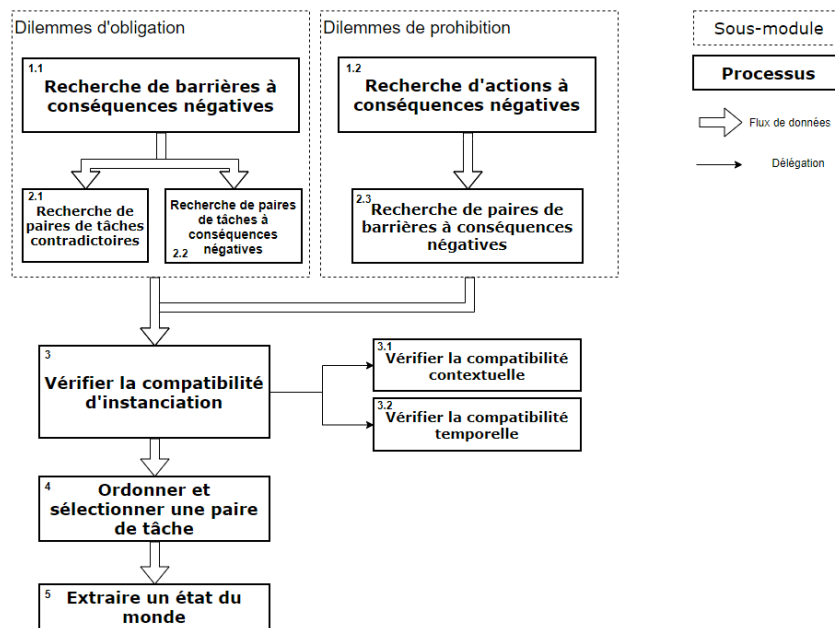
Dilemmes d'obligation

1.1 Recherche de barrières à conséquences négatives

2.1 Recherche de paires de tâches contradictoires

Recherche de paires de tâches à conséquences négatives 2.2

Dilemmes de prohibition

1.2 Recherche d'actions à conséquences négatives

2.3 Recherche de paires de barrières à conséquences négatives

Sous-module

Processus

Flux de données

Délégation

3 Vérifier la compatibilité d'instanciation

3.1 Vérifier la compatibilité contextuelle

3.2 Vérifier la compatibilité temporelle

4 Ordonner et sélectionner une paire de tâche

5 Extraire un état du monde